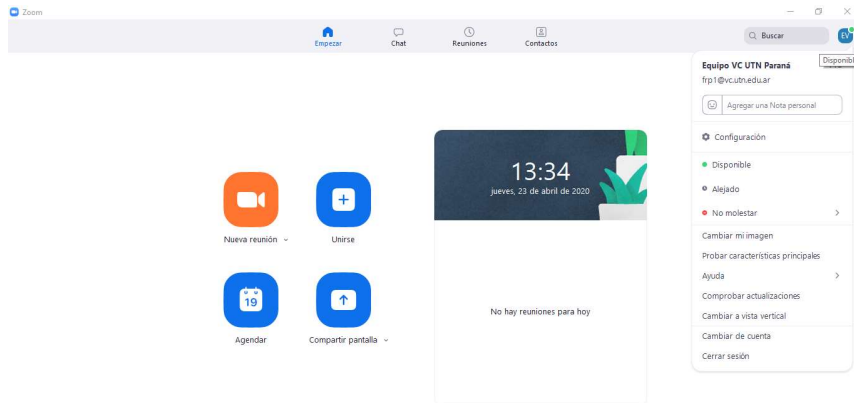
Zoom

Empezar
Chat
Reuniones
Contactos

Buscar
EV
Disponibl

Equipo VC UTN Paraná
frp1@vc.utn.edu.ar
Agregar una Nota personal
Configuración
Disponible
Alejado
No molestar
Cambiar mi imagen
Probar características principales
Ayuda
Comprobar actualizaciones
Cambiar a vista vertical
Cambiar de cuenta
Cerrar sesión

Nueva reunión
Unirse
19
Agendar
Compartir pantalla

13:34
jueves, 23 de abril de 2020

No hay reuniones para hoy